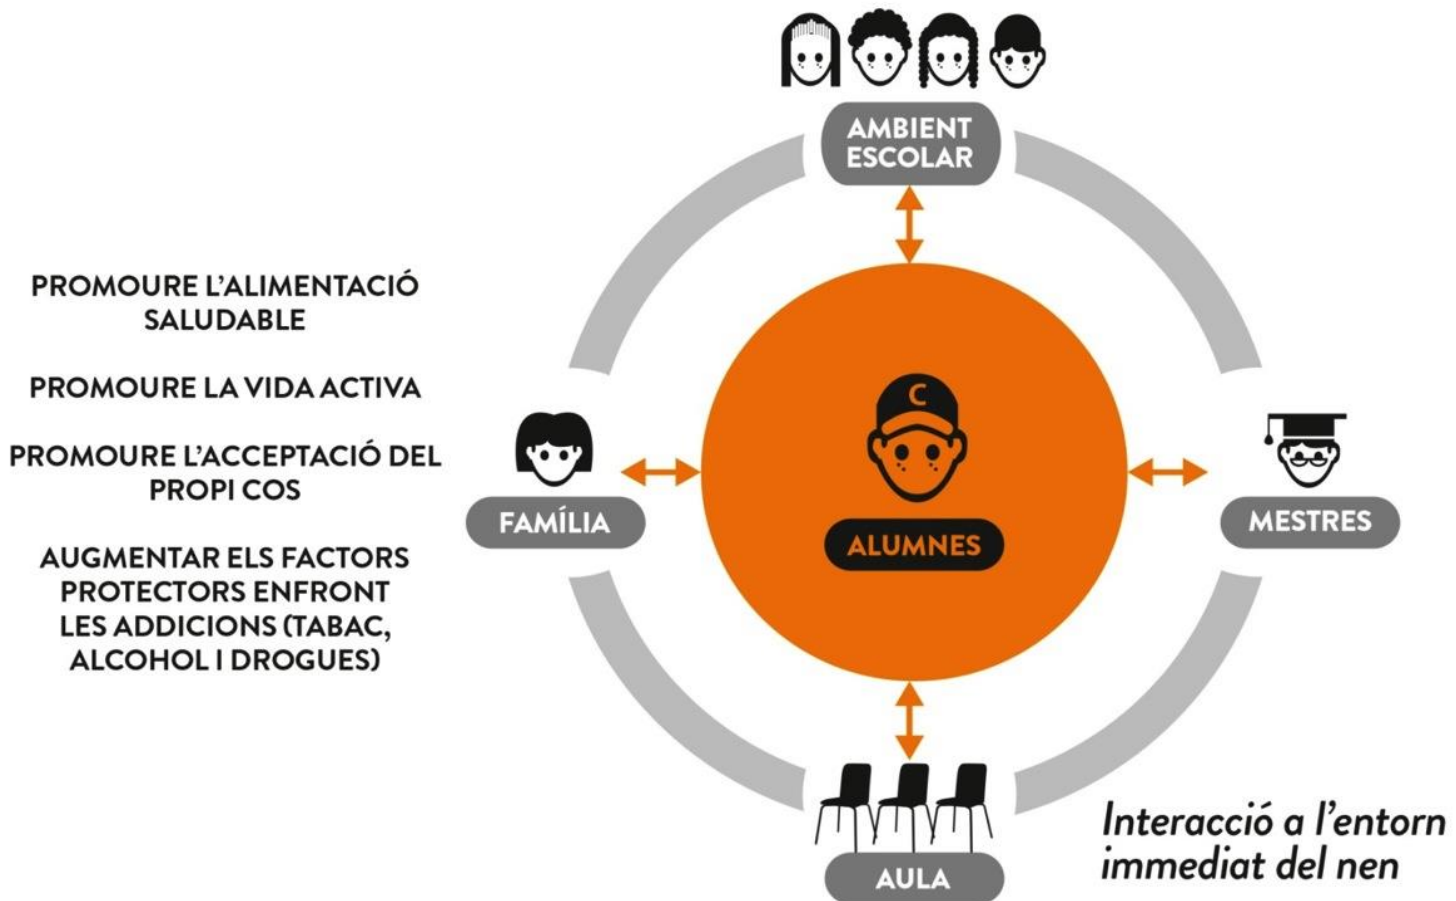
PROMOURE L'ALIMENTACIÓ SALUDABLE

PROMOURE LA VIDA ACTIVA

PROMOURE L'ACCEPTACIÓ DEL PROPI COS

AUGMENTAR ELS FACTORS PROTECTORS ENFRONT LES ADDICIONS (TABAC, ALCOHOL I DROGUES)

AMBIENT ESCOLAR

FAMÍLIA

C

ALUMNES

MESTRES

AULA

Interacció a l'entorn immediat del nen